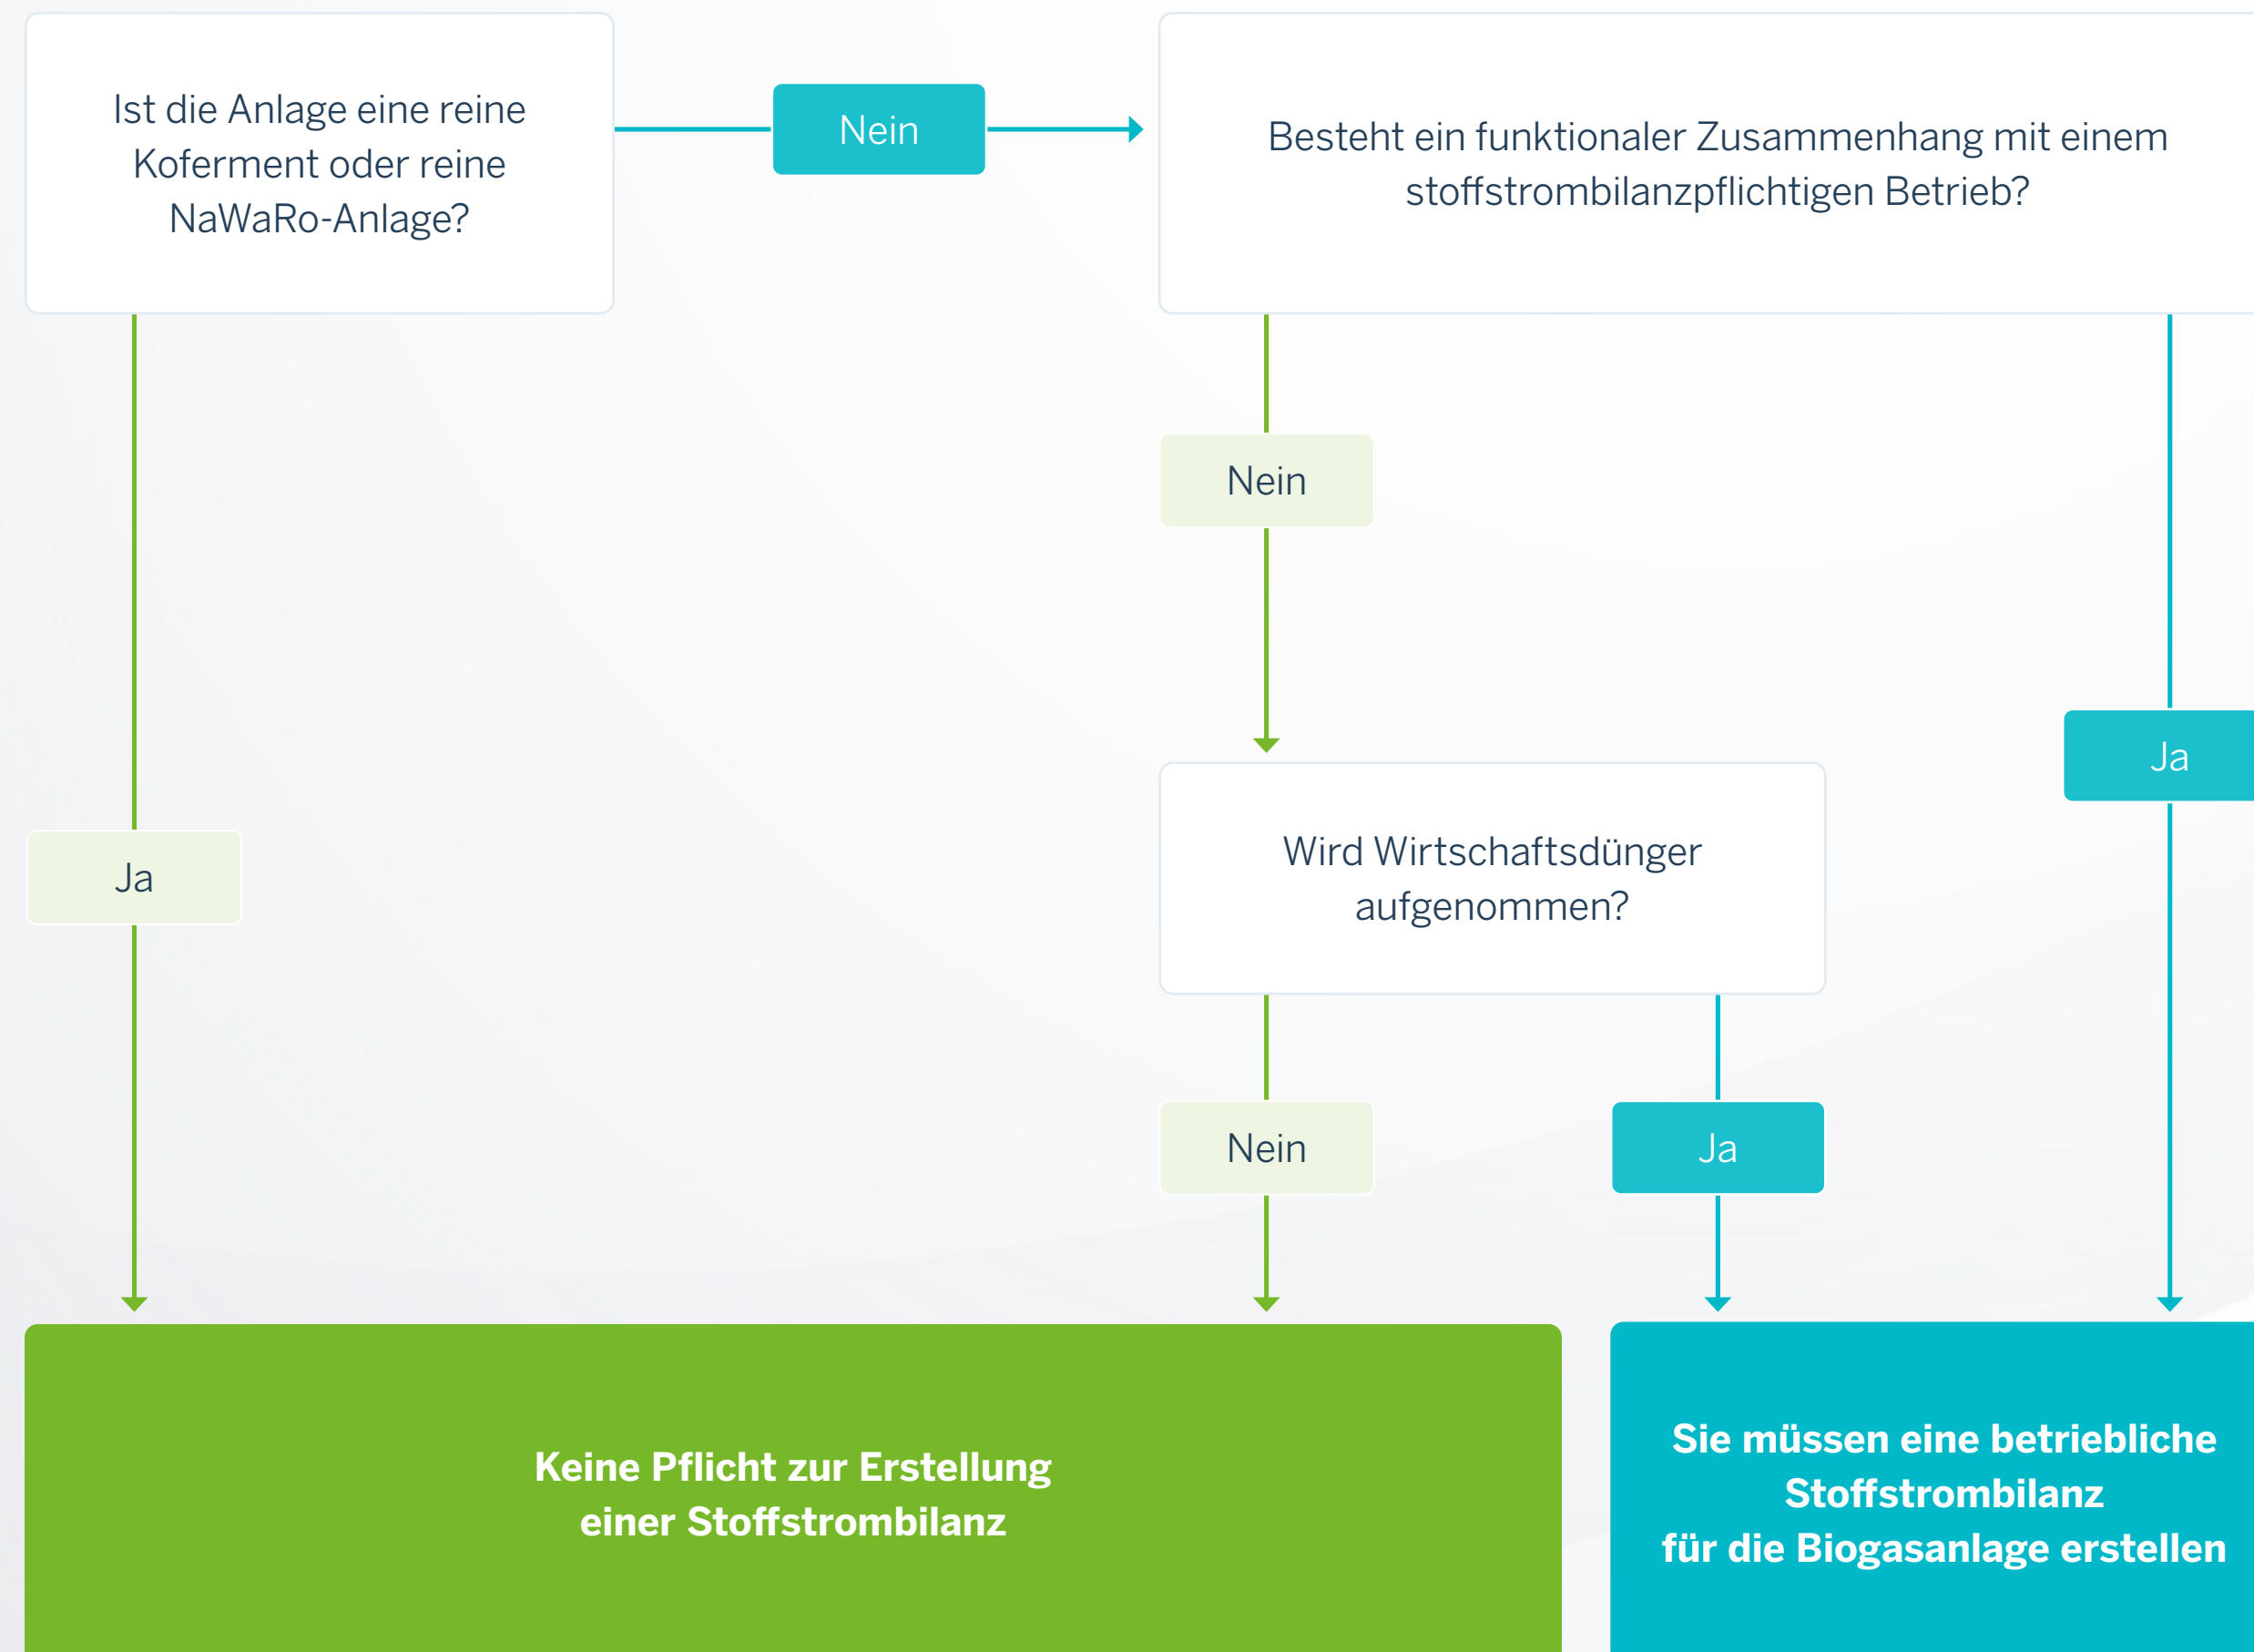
Ist die Anlage eine reine Koferment oder reine NaWaRo-Anlage?

Nein

Besteht ein funktionaler Zusammenhang mit einem stoffstrombilanzpflichtigen Betrieb?

Nein

Ja

Ja

Wird Wirtschaftsdünger aufgenommen?

Nein

Ja

Keine Pflicht zur Erstellung einer Stoffstrombilanz

Sie müssen eine betriebliche Stoffstrombilanz für die Biogasanlage erstellen